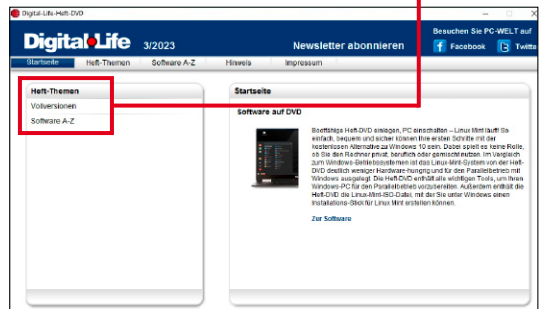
Digital-Life-Heft-DVD

Digital Life 3/2023

Newsletter abonnieren

Besuchen Sie PC-WELT auf

Facebook Twitte

Startseite Heft-Themen Software A-Z Hinweis Impressum

Heft-Themen

Vollversionen

Software A-Z

Startseite

Software auf DVD

Bootfähige Heft-DVD einlegen, PC einschalten – Linux Mint läuft! So einfach, bequem und sicher können Ihre ersten Schritte mit der kostenlosen Alternative zu Windows 10 sein. Dabei spielt es keine Rolle, ob Sie den Rechner privat, beruflich oder gemischt nutzen. Im Vergleich zum Windows-Betriebssystem ist das Linux-Mint-System von der Heft-DVD deutlich weniger Hardware-hungrig und für den Parallelbetrieb mit Windows ausgelegt. Die Heft-DVD enthält alle wichtigen Tools, um Ihren Windows-PC für den Parallelbetrieb vorzubereiten. Außerdem enthält die Heft-DVD die Linux-Mint-ISO-Datei, mit der Sie unter Windows einen Installations-Stick für Linux Mint erstellen können.

Zur Software